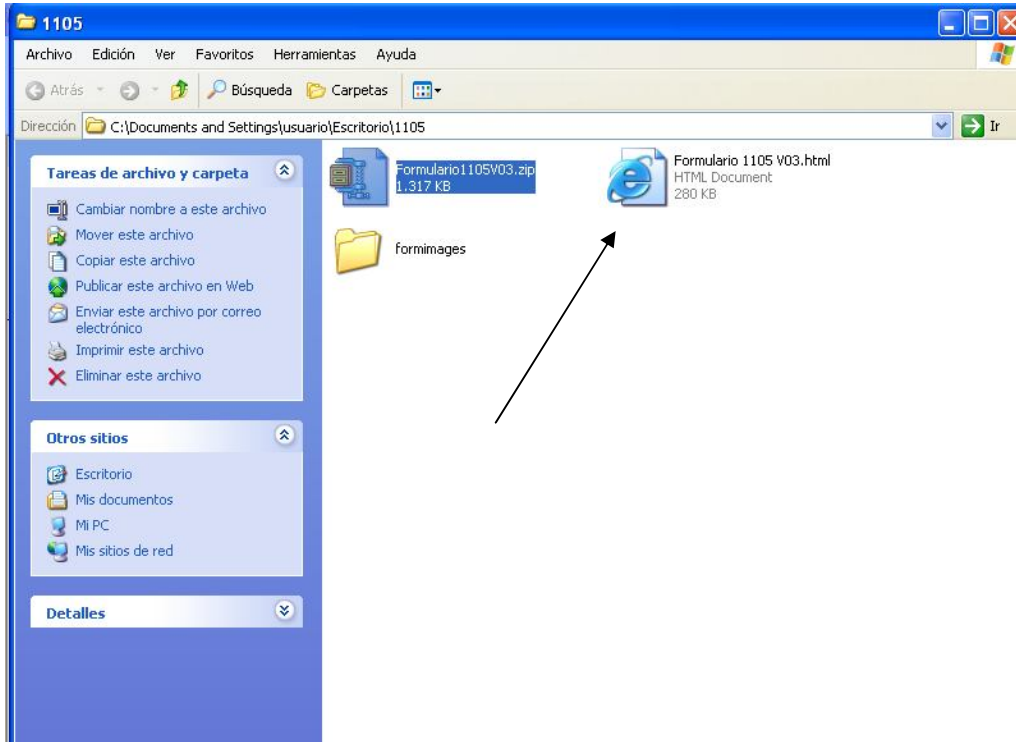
1105

Archivo Edición Ver Favoritos Herramientas Ayuda

Atrás Búsqueda Carpetas

Dirección C:\Documents and Settings\usuario\Escritorio\1105 Ir

Tareas de archivo y carpeta

Cambiar nombre a este archivo
Mover este archivo
Copiar este archivo
Publicar este archivo en Web
Enviar este archivo por correo electrónico
Imprimir este archivo
Eliminar este archivo

Otros sitios

Escritorio
Mis documentos
Mi PC
Mis sitios de red

Detalles

Formulario1105V03.zip
1.317 KB

Formulario 1105 V03.html
HTML Document
280 KB

formimages